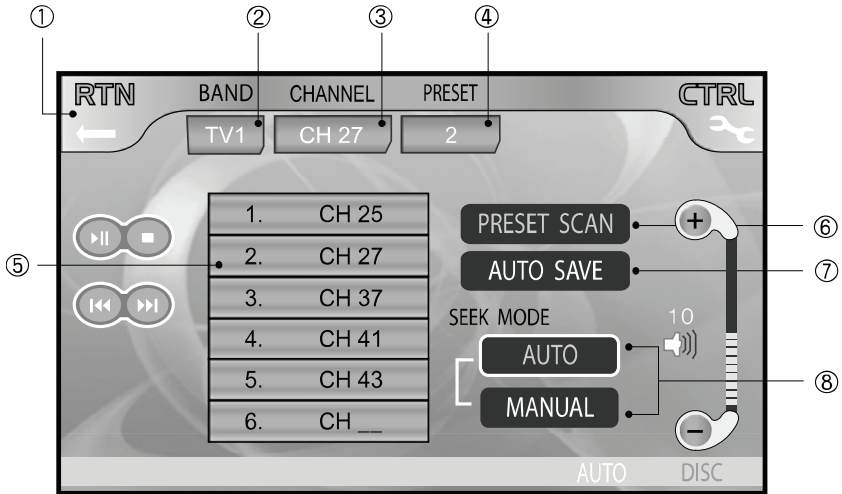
①
②
③
④

RTN
BAND
CHANNEL
PRESET
CTRL

TV1
CH 27
2

| 1. | CH 25 |
|---|---|
| 2. | CH 27 |
| 3. | CH 37 |
| 4. | CH 41 |
| 5. | CH 43 |
| 6. | CH __ |

⑤

PRESET SCAN
AUTO SAVE
SEEK MODE
10
AUTO
MANUAL

⑥
⑦
⑧

AUTO
DISC